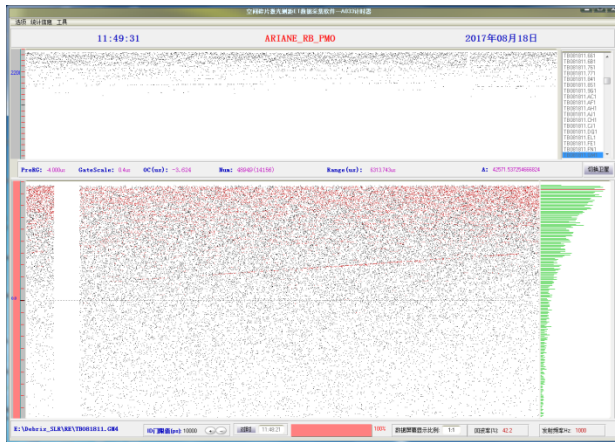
空间碎片激光测距KHz数据采集软件—A803控制器

选项 统计信息 工具

11:49:31

ARIANE_RB_PMO

2017年08月18日

TB081811.BE1
TB081811.6B1
TB081811.7E1
TB081811.771
TB081811.9A1
TB081811.9E1
TB081811.BS1
TB081811.BE1
TB081811.A81
TB081811.AF1
TB081811.AH1
TB081811.AJ1
TB081811.CH1
TB081811.D21
TB081811.DQ1
TB081811.EL1
TB081811.FE1
TB081811.FN1
TB081811.GM4

PreRG: -4000ns

GateScale: 84ns

OC(ns): -3.624

Num: 48849(14156)

Range(ns): 6313743ns

A: 42571.53725468824

回放卫星

E:\Debris_SLR\RE\TB081811.GM4

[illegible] 10000

11:48:21

100%

距离窗显示比例: 1:1

回波率(%): 42.2

发射频率Hz: 1000